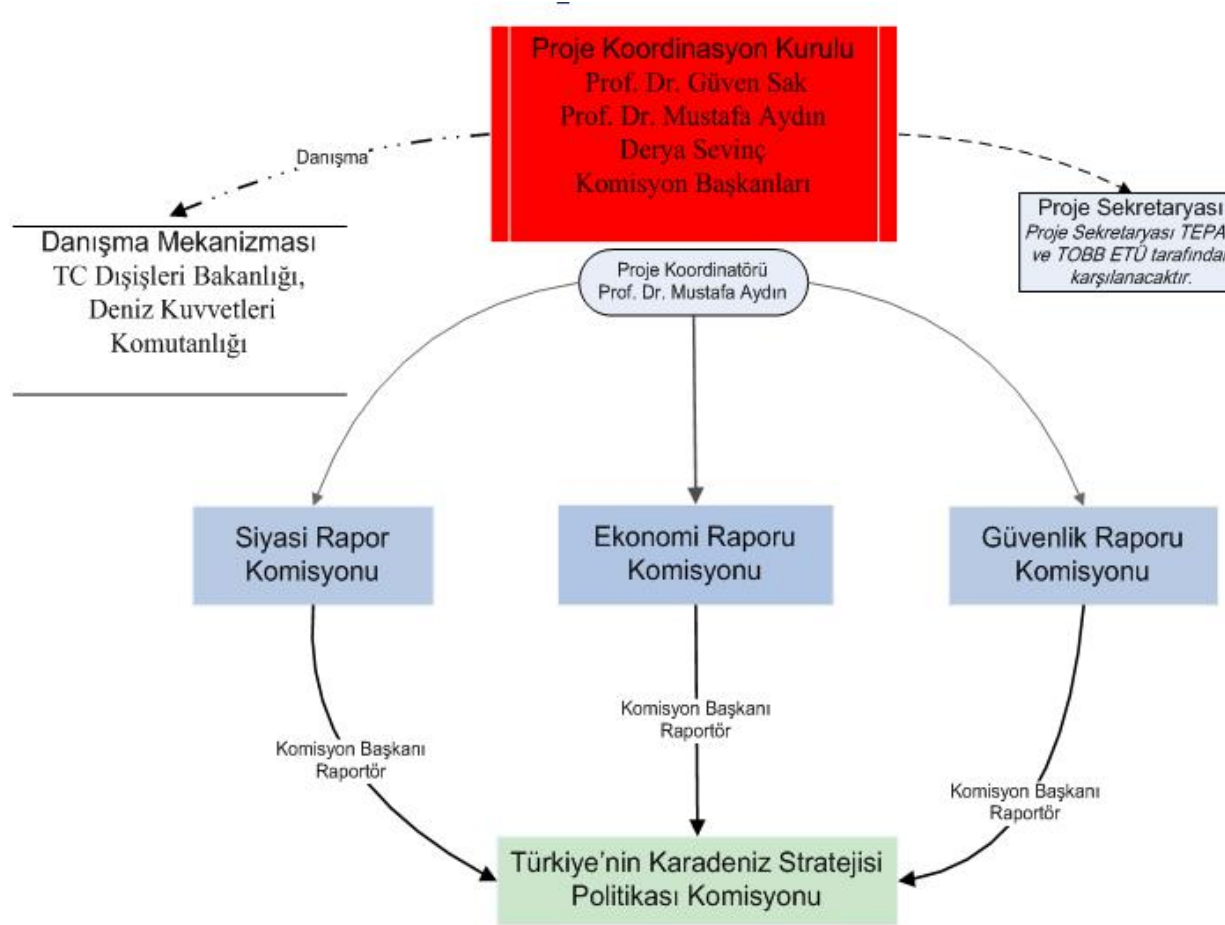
Proje Koordinasyon Kurulu
Prof. Dr. Güven Sak
Prof. Dr. Mustafa Aydın
Derya Sevinç
Komisyon Başkanları

Danışma

Danışma Mekanizması
TC Dışişleri Bakanlığı, Deniz Kuvvetleri Komutanlığı

Proje Sekretaryası
Proje Sekretaryası TEPA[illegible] ve TOBB ETÜ tarafında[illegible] karşılanacaktır.

Proje Koordinatörü
Prof. Dr. Mustafa Aydın

Siyasi Rapor Komisyonu

Ekonomi Raporu Komisyonu

Güvenlik Raporu Komisyonu

Komisyon Başkanı
Raportör

Komisyon Başkanı
Raportör

Komisyon Başkanı
Raportör

Türkiye'nin Karadeniz Stratejisi Politikası Komisyonu